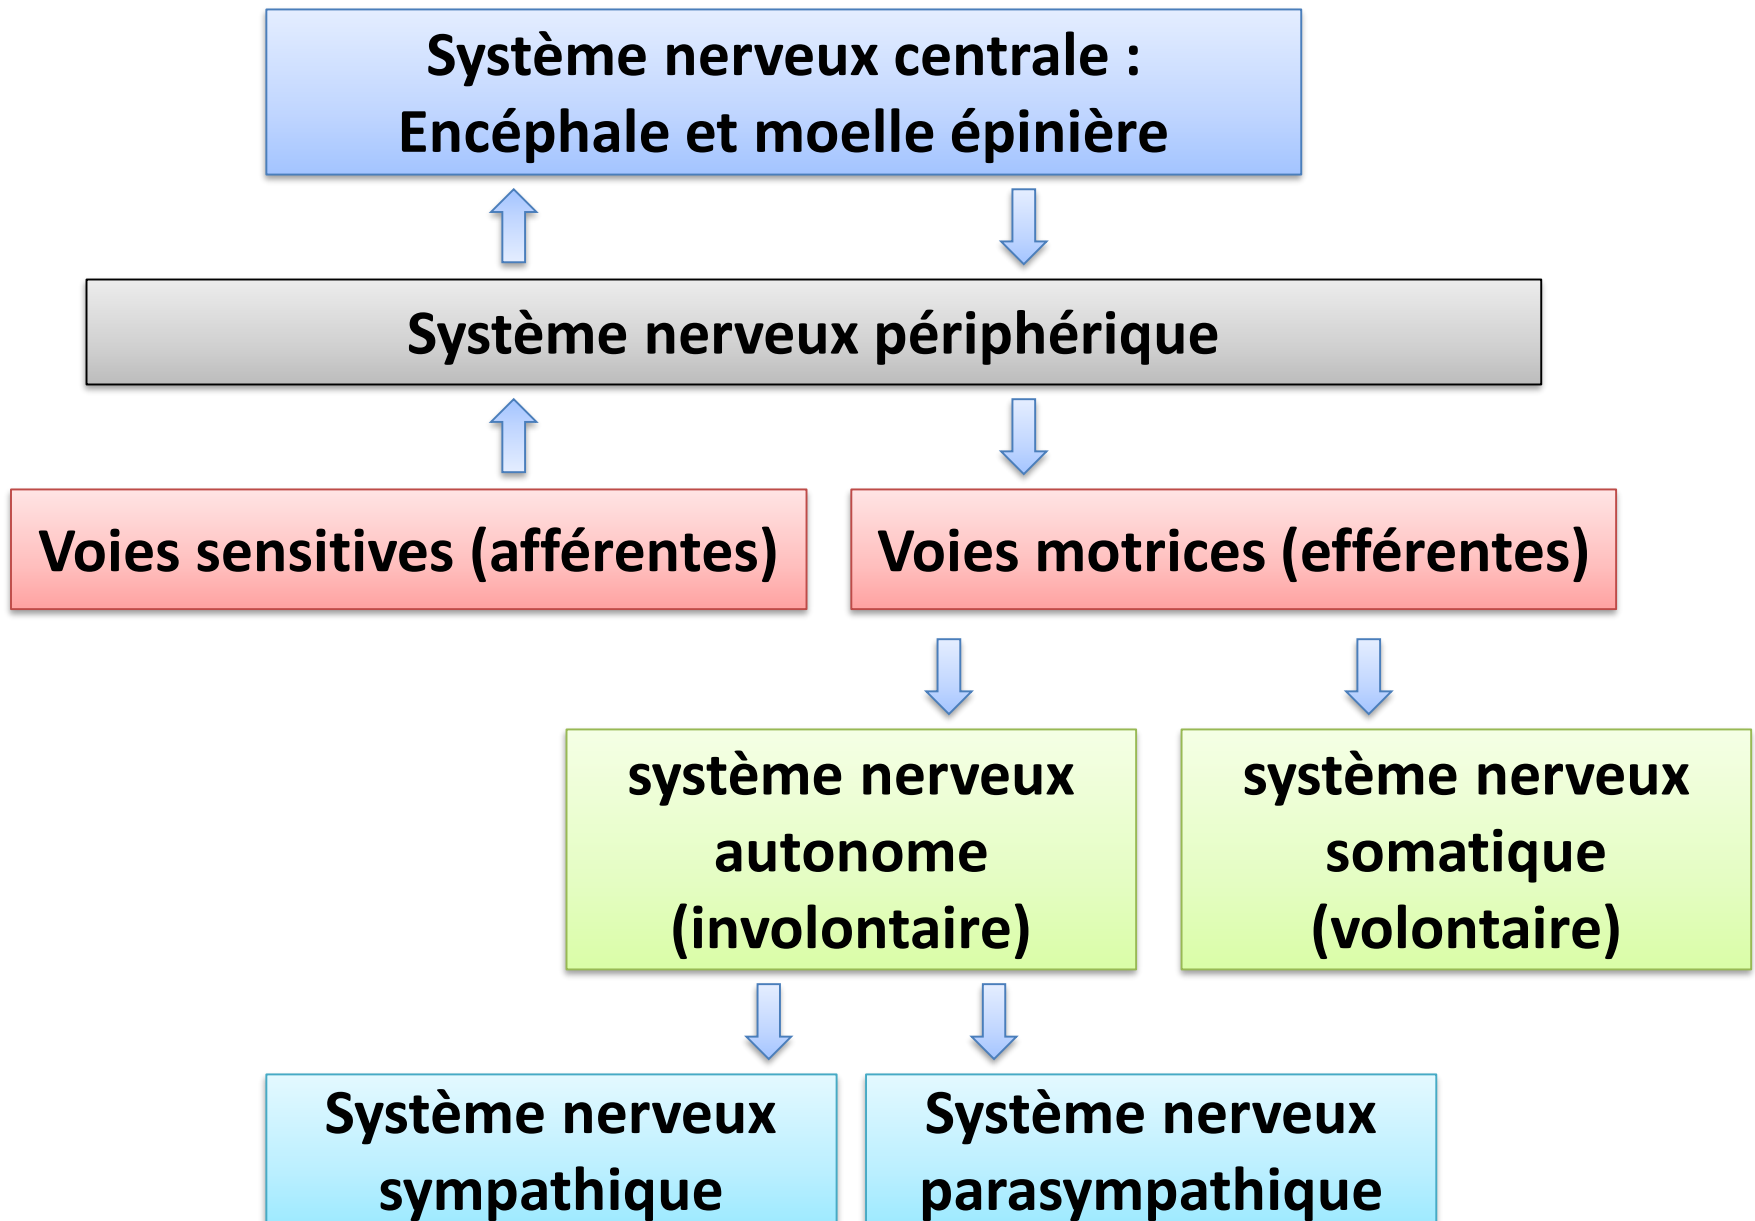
Système nerveux centrale :
Encéphale et moelle épinière

Système nerveux périphérique

Voies sensitives (afférentes)

Voies motrices (efférentes)

système nerveux autonome (involontaire)

système nerveux somatique (volontaire)

Système nerveux sympathique

Système nerveux parasympathique